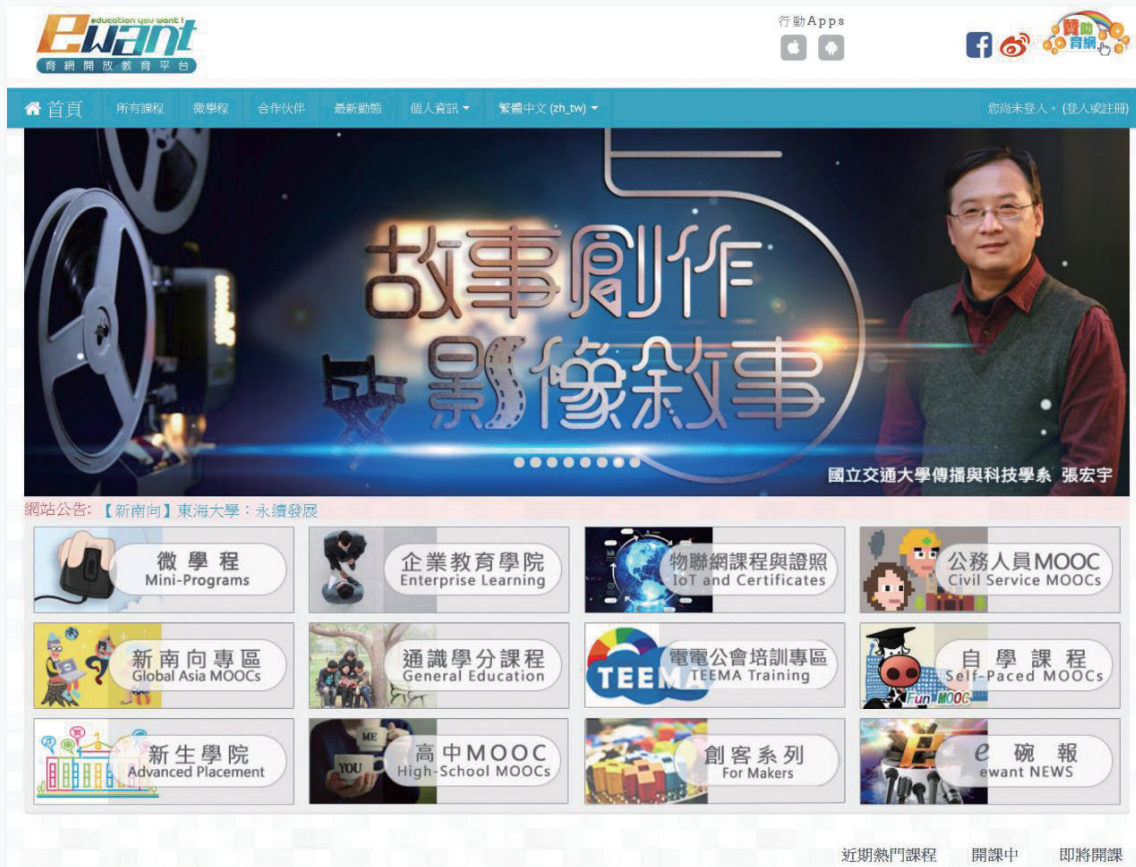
ewant
education you want !
育網開放教育平台

行動Apps

贊助育網

首頁 所有課程 微學程 合作伙伴 最新動態 個人資訊 繁體中文 (zh_tw)

您尚未登入。(登入或註冊)

故事創作
影像敘事

國立交通大學傳播與科技學系 張宏宇

網站公告: 【新南向】東海大學：永續發展

微學程
Mini-Programs

企業教育學院
Enterprise Learning

物聯網課程與證照
IoT and Certificates

公務人員MOOC
Civil Service MOOCs

新南向專區
Global Asia MOOCs

通識學分課程
General Education

TEEMA
電電公會培訓專區
TEEMA Training

自學課程
Self-Paced MOOCs

Fun MOOC

新生學院
Advanced Placement

ME
YOU
高中MOOC
High-School MOOCs

創客系列
For Makers

e 碗報
ewant NEWS

近期熱門課程 開課中 即將開課